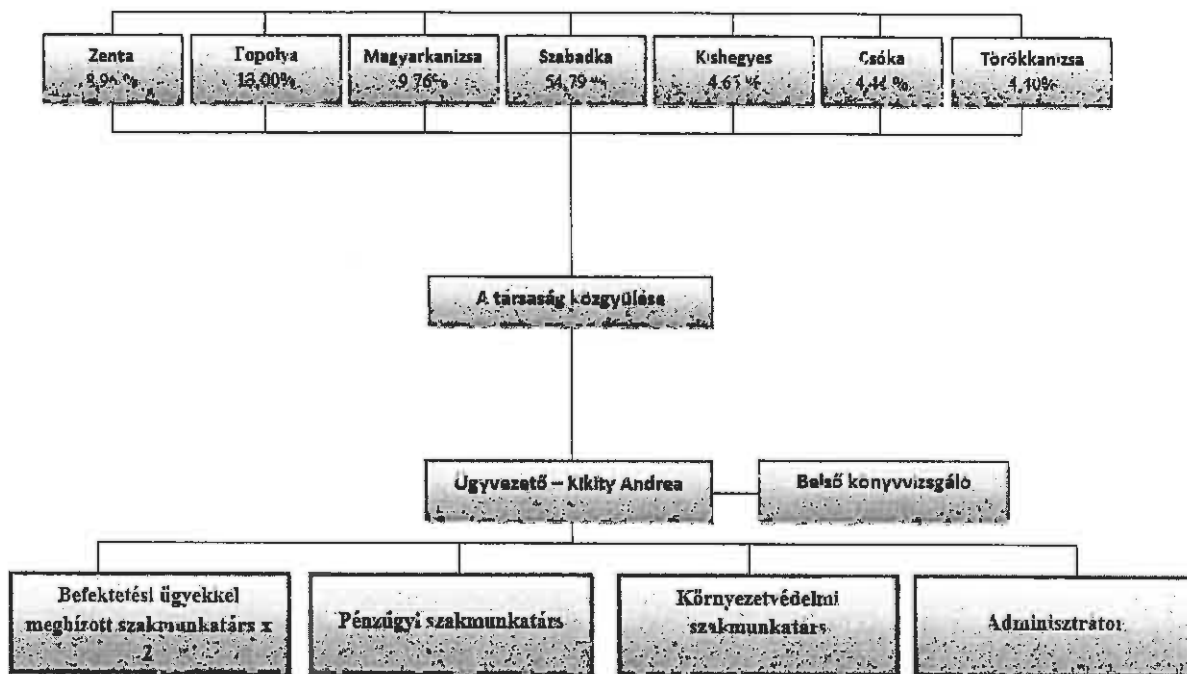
Zenta
8,96 %

Topolya
13,00%

Magyarkanizsa
9,76%

Szabadka
54,79 %

Kishegyes
4,63 %

Csóka
4,44 %

Törökkanizsa
4,40%

A társaság közgyűlése

Ügyvezető – Kikity Andrea

Belső könyvvizsgáló

Befektetési ügyekkel megbízott szakmunkatárs x 2

Pénzügyi szakmunkatárs

Környezetvédelmi szakmunkatárs

Adminisztrátor